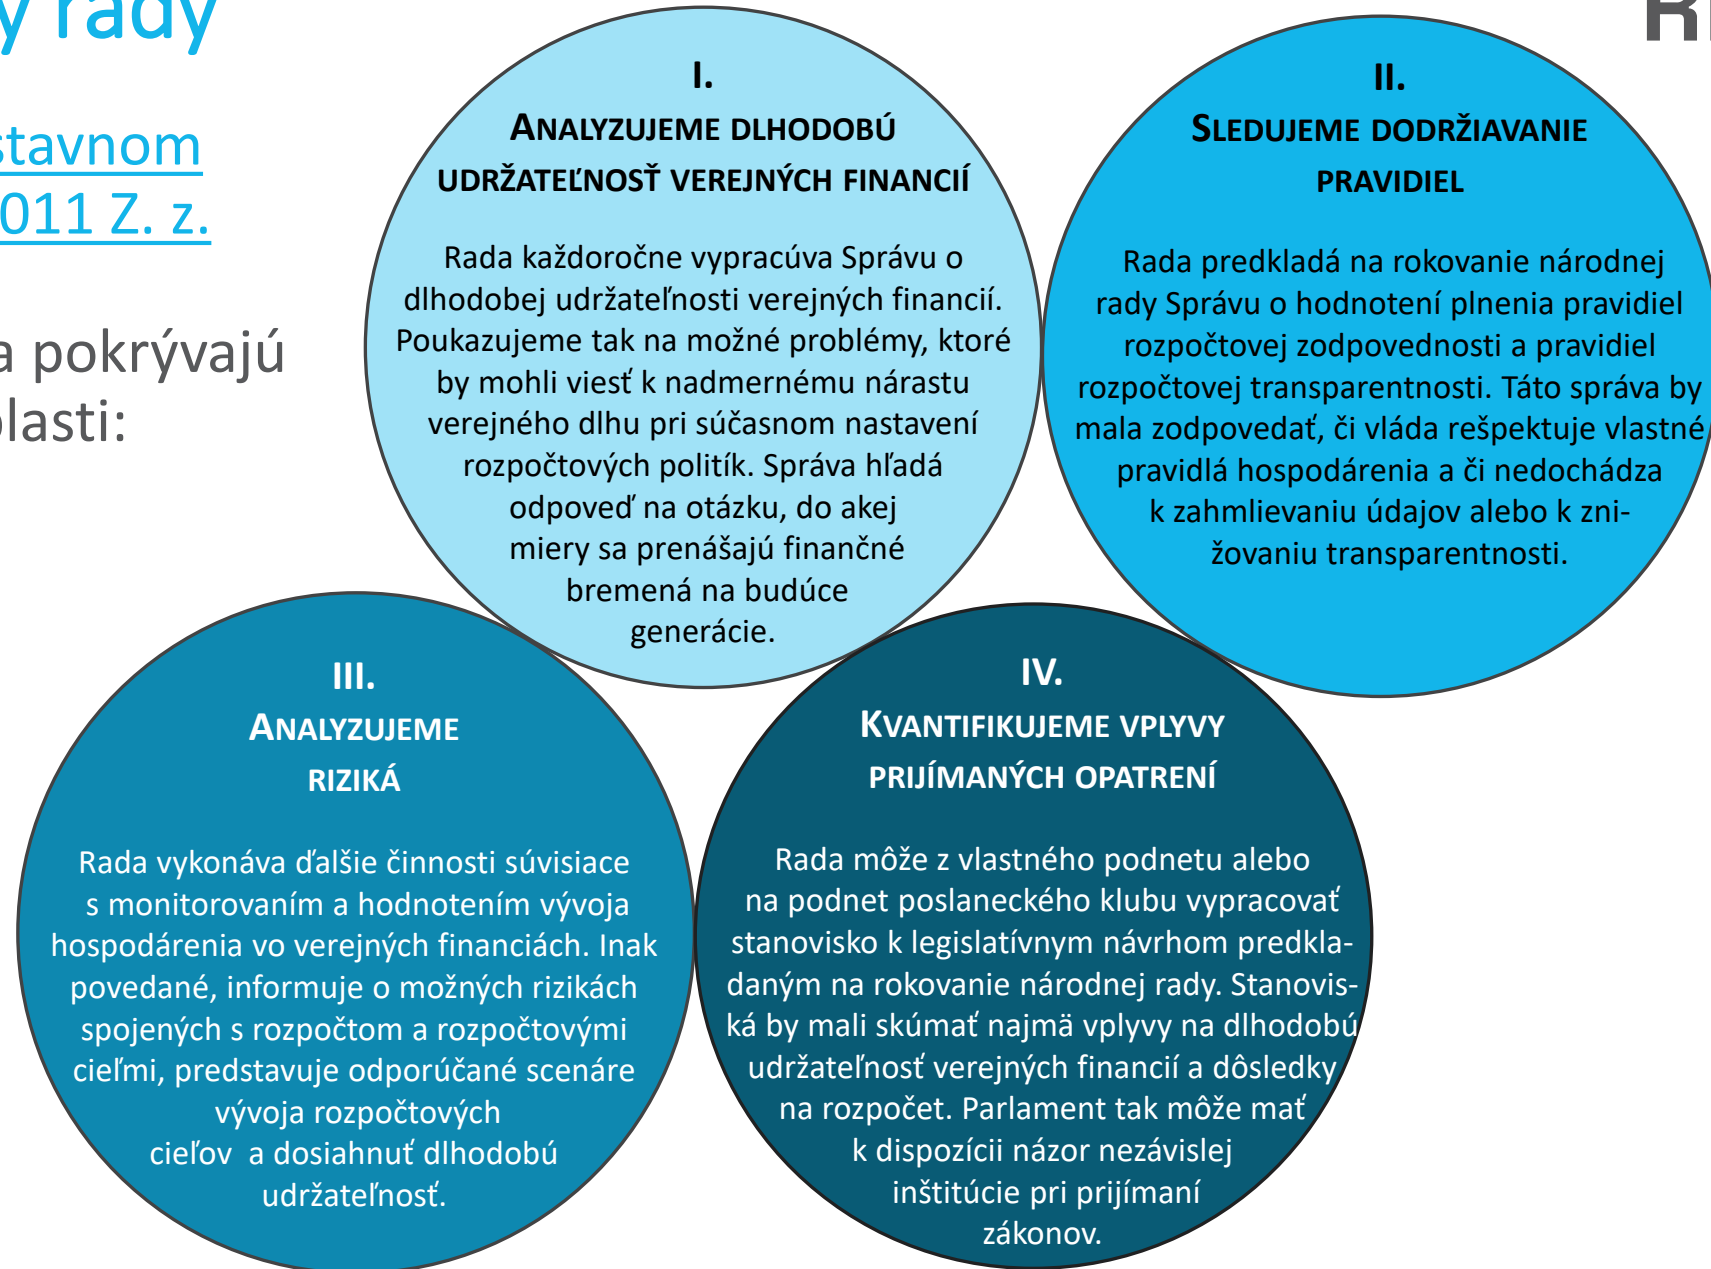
y rady

stavnom
011 Z. z.

a pokrývajú
lasti:

R

I.
Analyzujeme dlhodobú udržateľnosť verejných financií

Rada každoročne vypracúva Správu o dlhodobej udržateľnosti verejných financií. Poukazujeme tak na možné problémy, ktoré by mohli viesť k nadmernému nárastu verejného dlhu pri súčasnom nastavení rozpočtových politík. Správa hľadá odpoveď na otázku, do akej miery sa prenášajú finančné bremená na budúce generácie.

II.
Sledujeme dodržiavanie pravidiel

Rada predkladá na rokovanie národnej rady Správu o hodnotení plnenia pravidiel rozpočtovej zodpovednosti a pravidiel rozpočtovej transparentnosti. Táto správa by mala zodpovedať, či vláda rešpektuje vlastné pravidlá hospodárenia a či nedochádza k zahmlievaniu údajov alebo k znižovaniu transparentnosti.

III.
Analyzujeme riziká

Rada vykonáva ďalšie činnosti súvisiace s monitorovaním a hodnotením vývoja hospodárenia vo verejných financiách. Inak povedané, informuje o možných rizikách spojených s rozpočtom a rozpočtovými cieľmi, predstavuje odporúčané scenáre vývoja rozpočtových cieľov a dosiahnuť dlhodobú udržateľnosť.

IV.
Kvantifikujeme vplyvy prijímaných opatrení

Rada môže z vlastného podnetu alebo na podnet poslaneckého klubu vypracovať stanovisko k legislatívnym návrhom predkladaným na rokovanie národnej rady. Stanoviská by mali skúmať najmä vplyvy na dlhodobú udržateľnosť verejných financií a dôsledky na rozpočet. Parlament tak môže mať k dispozícii názor nezávislej inštitúcie pri prijímaní zákonov.